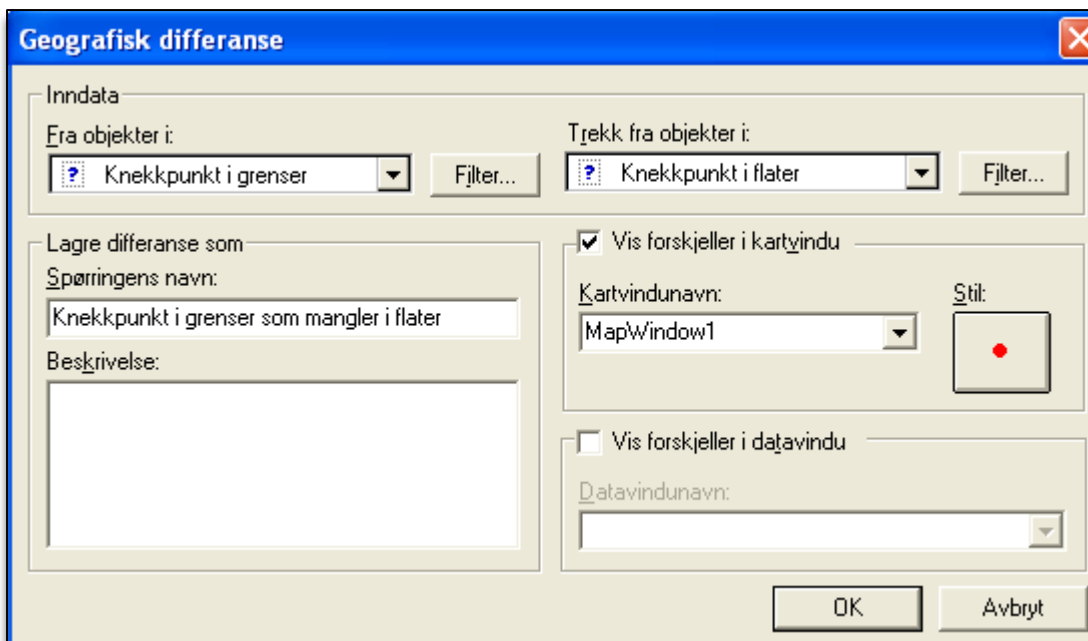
Geografisk differanse

Inndata

Fra objekter i:

Knekkpunkt i grenser

Filter...

Trekk fra objekter i:

Knekkpunkt i flater

Filter...

Lagre differanse som

Spørringens navn:

Knekkpunkt i grenser som mangler i flater

Beskrivelse:

Vis forskjeller i kartvindu

Kartvindunavn:

MapWindow1

Stil:

Vis forskjeller i datavindu

Datavindunavn:

OK

Avbryt